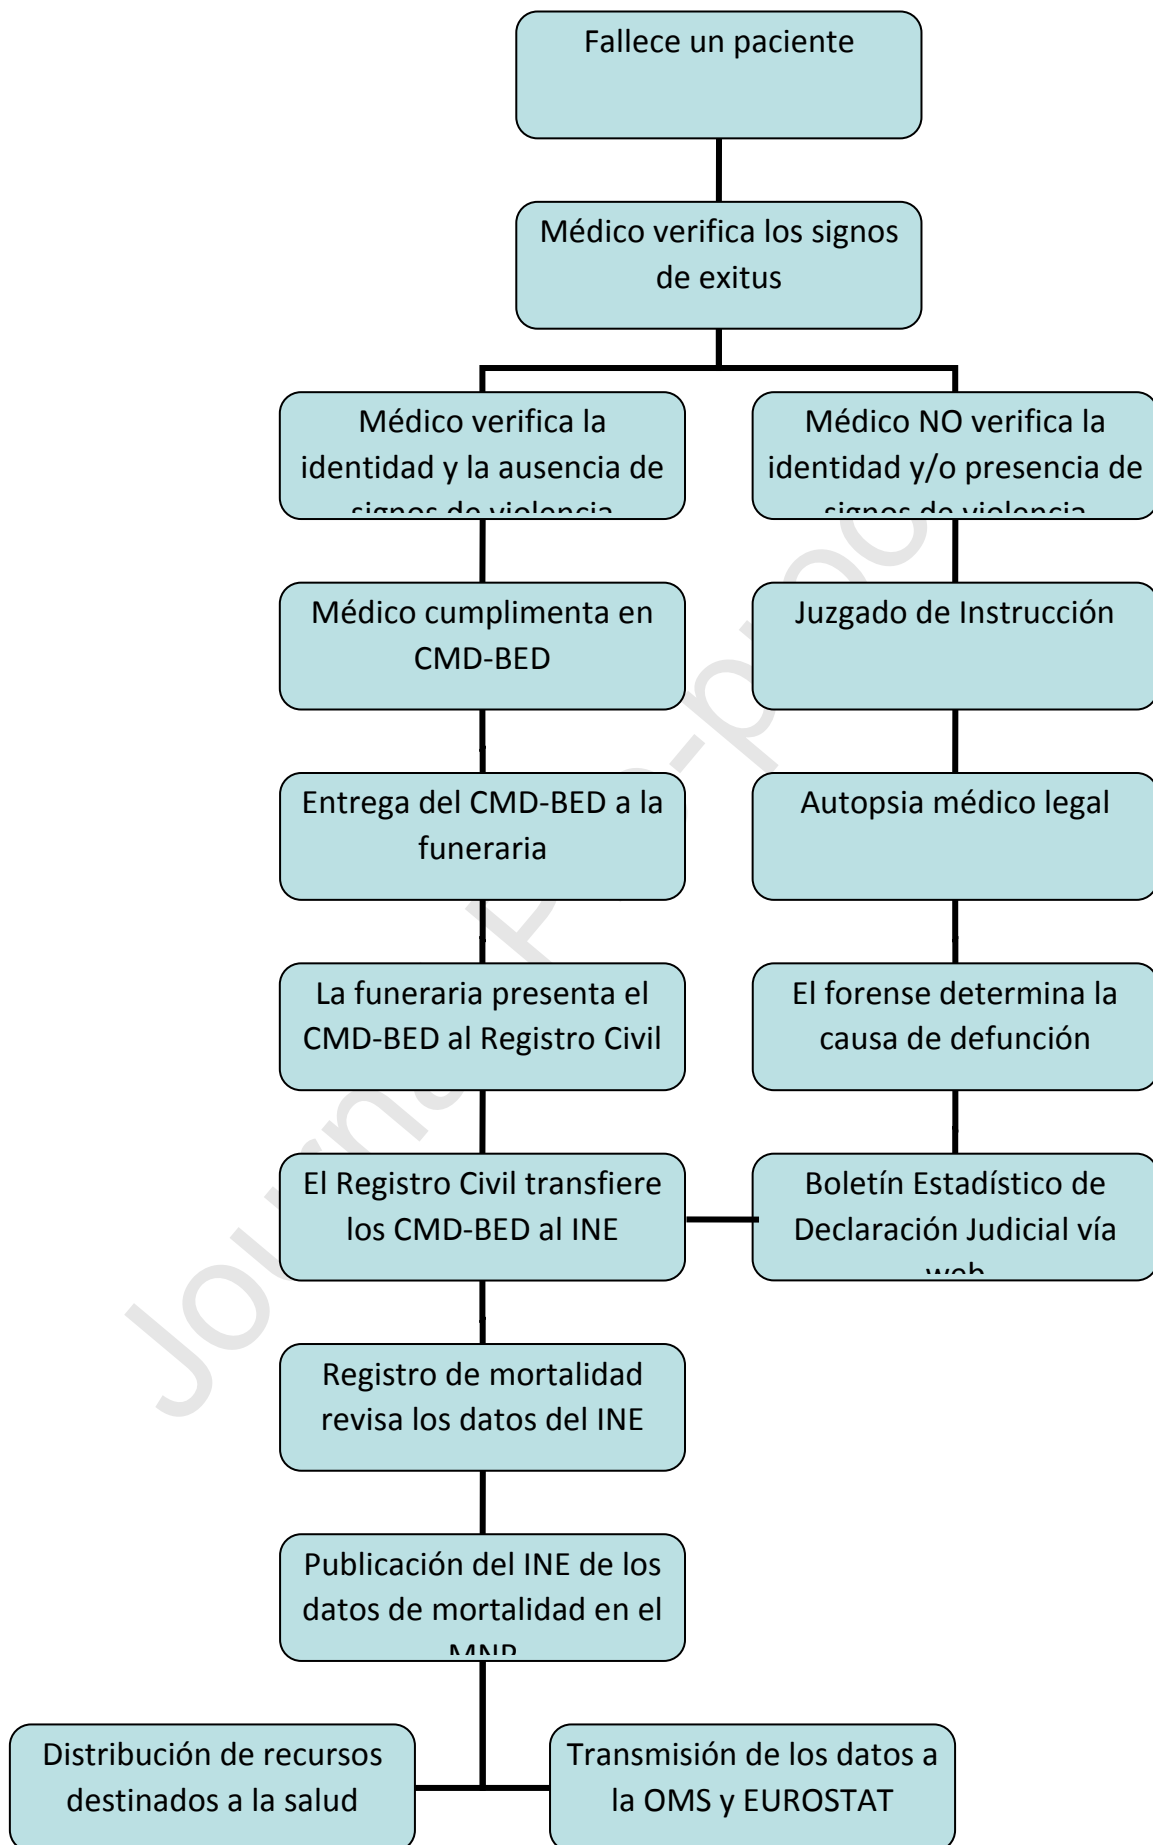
Fallece un paciente

Médico verifica los signos de exitus

Médico verifica la identidad y la ausencia de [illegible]

Médico NO verifica la identidad y/o presencia de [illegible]

Médico cumplimenta en CMD-BED

Juzgado de Instrucción

Entrega del CMD-BED a la funeraria

Autopsia médico legal

La funeraria presenta el CMD-BED al Registro Civil

El forense determina la causa de defunción

El Registro Civil transfiere los CMD-BED al INE

Boletín Estadístico de Declaración Judicial vía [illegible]

Registro de mortalidad revisa los datos del INE

Publicación del INE de los datos de mortalidad en el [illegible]

Distribución de recursos destinados a la salud

Transmisión de los datos a la OMS y EUROSTAT

Journal Pre-proof